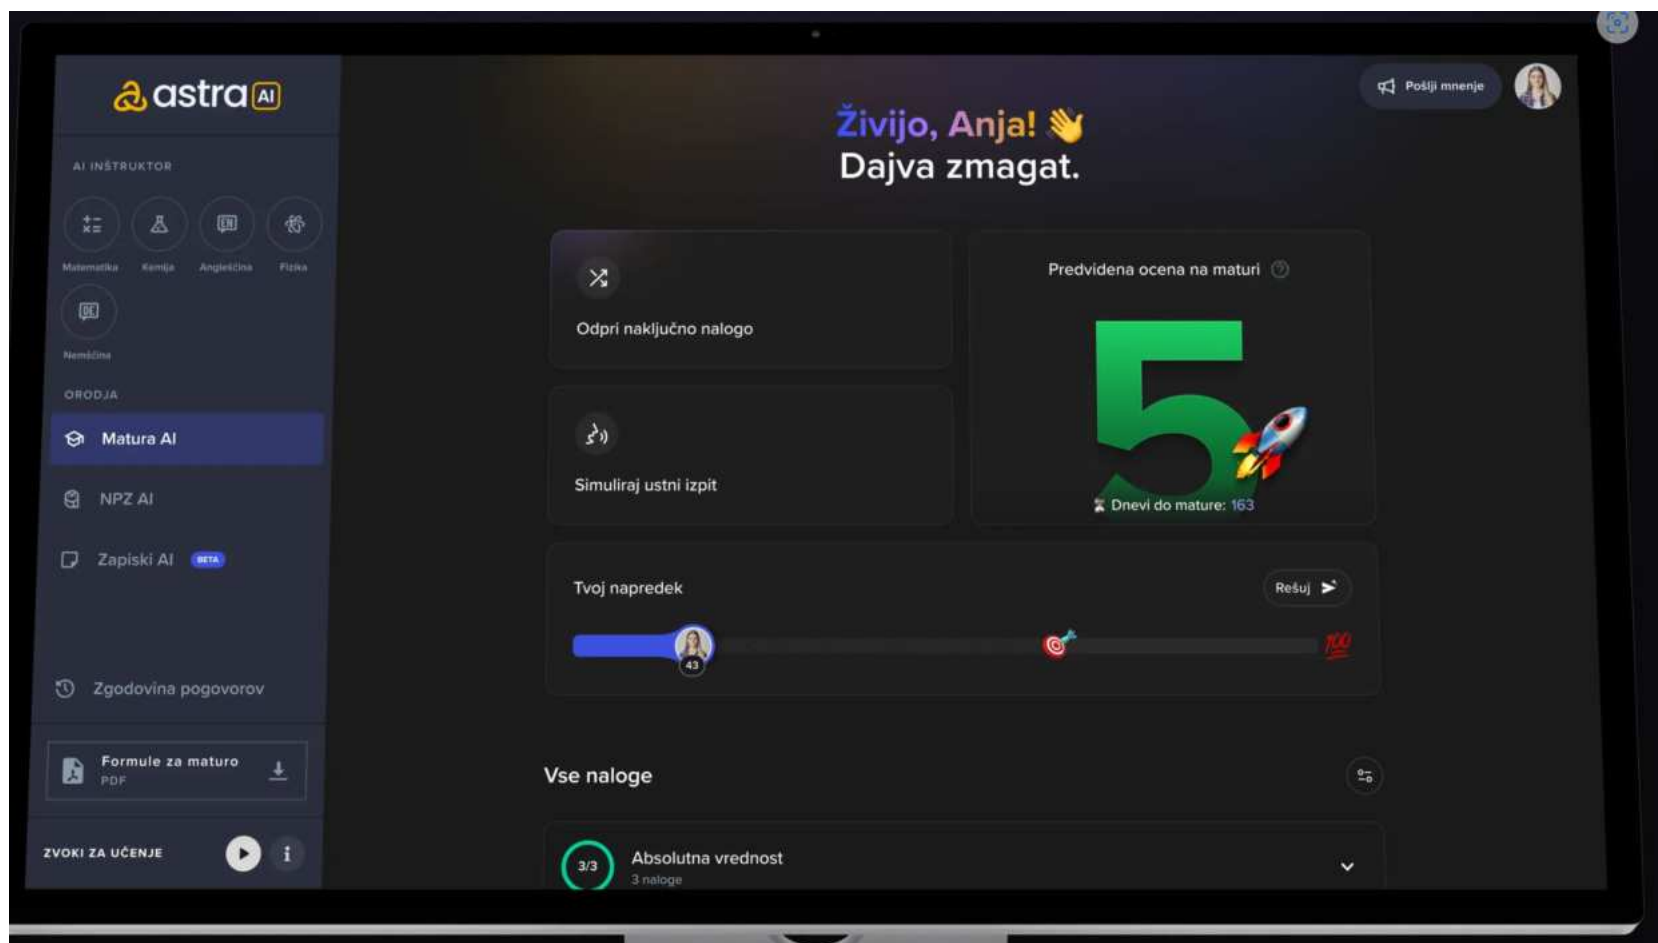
astra AI

AI INŠTRUKTOR

Matematika Kemija Angleščina Fizika

Nemščina

ORODJA

Matura AI

NPZ AI

Zapiski AI BETA

Zgodovina pogovorov

Formule za maturo
PDF

ZVOKI ZA UČENJE

Pošlji mnenje

Živijo, Anja! 👋
Dajva zmagat.

Odpri naključno nalogo

Simuliraj ustni izpit

Predvidena ocena na maturi

5

Dnevi do mature: 163

Tvoj napredek

Reši

43

Vse naloge

3/3 Absolutna vrednost
3 naloge